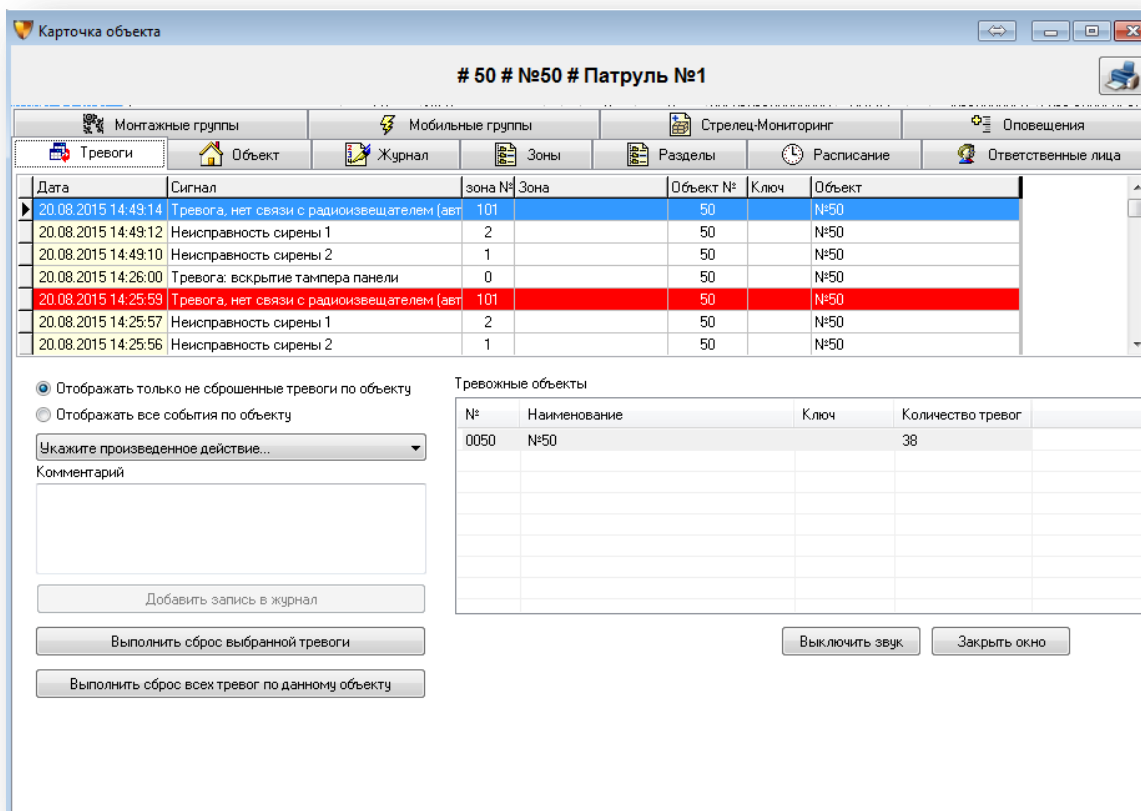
Карточка объекта

# 50 # №50 # Патруль №1

Монтажные группы | Мобильные группы | Стрелец-Мониторинг | Оповещения
Тревоги | Объект | Журнал | Зоны | Разделы | Расписание | Ответственные лица

| Дата | Сигнал | зона № | Зона | Объект № | Ключ | Объект |
|---|---|---|---|---|---|---|
| 20.08.2015 14:49:14 | Тревога, нет связи с радиоизвещателем (авт | 101 | | 50 | | №50 |
| 20.08.2015 14:49:12 | Неисправность сирены 1 | 2 | | 50 | | №50 |
| 20.08.2015 14:49:10 | Неисправность сирены 2 | 1 | | 50 | | №50 |
| 20.08.2015 14:26:00 | Тревога: вскрытие тампера панели | 0 | | 50 | | №50 |
| 20.08.2015 14:25:59 | Тревога, нет связи с радиоизвещателем (авт | 101 | | 50 | | №50 |
| 20.08.2015 14:25:57 | Неисправность сирены 1 | 2 | | 50 | | №50 |
| 20.08.2015 14:25:56 | Неисправность сирены 2 | 1 | | 50 | | №50 |

Отображать только не сброшенные тревоги по объекту
Отображать все события по объекту
Укажите произведенное действие...
Комментарий
Добавить запись в журнал
Выполнить сброс выбранной тревоги
Выполнить сброс всех тревог по данному объекту

Тревожные объекты

| № | Наименование | Ключ | Количество тревог |
|---|---|---|---|
| 0050 | №50 | | 38 |

Выключить звук
Закрыть окно